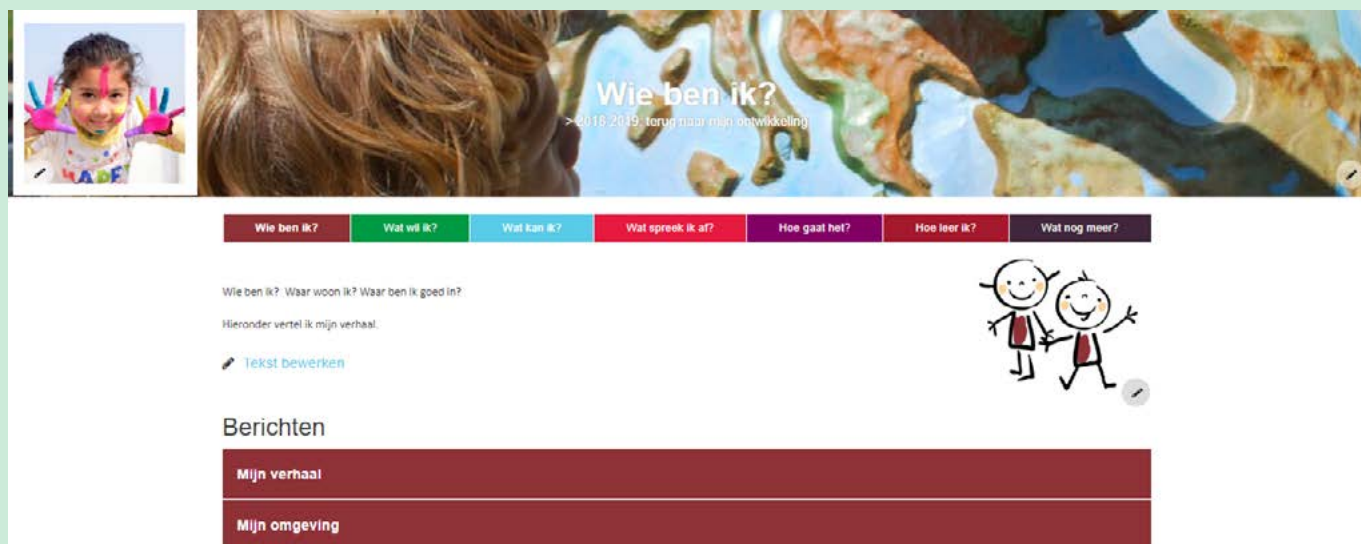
Wie ben ik?
> 2018-2019, terug naar mijn ontwikkeling

Wie ben ik? | Wat wil ik? | Wat kan ik? | Wat spreek ik af? | Hoe gaat het? | Hoe leer ik? | Wat nog meer?

Wie ben ik? Waar woon ik? Waar ben ik goed in?

Hieronder vertel ik mijn verhaal.

Tekst bewerken

Berichten

Mijn verhaal

Mijn omgeving